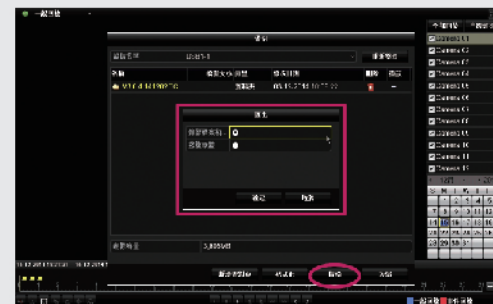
一般回放

备份

设备名称

新建文件夹

名称 | 修改文件/日期 | 修改日期 | 删除 | 播放

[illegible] | 文件夹 | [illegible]

新建

新建文件夹

新建文件夹

确定 | 取消

剩余空间 | 3,888MB

新建文件夹 | 格式化 | 备份 | 取消

Camera 01
Camera 02
Camera 03
Camera 04
Camera 05
Camera 06
Camera 07
Camera 08
Camera 09
Camera 10
Camera 11
Camera 12

一般回放 | 事件回放